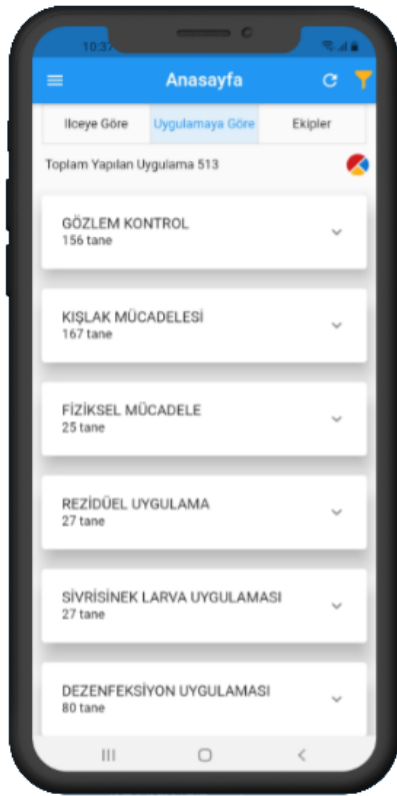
10:37

Anasayfa

Ilceye Göre | Uygulamaya Göre | Ekipler

Toplam Yapılan Uygulama 513

GÖZLEM KONTROL
156 tane

KIŞLAK MÜCADELESİ
167 tane

FİZİKSEL MÜCADELE
25 tane

REZİDÜEL UYGULAMA
27 tane

SİVRİSİNEK LARVA UYGULAMASI
27 tane

DEZENFEKSİYON UYGULAMASI
80 tane